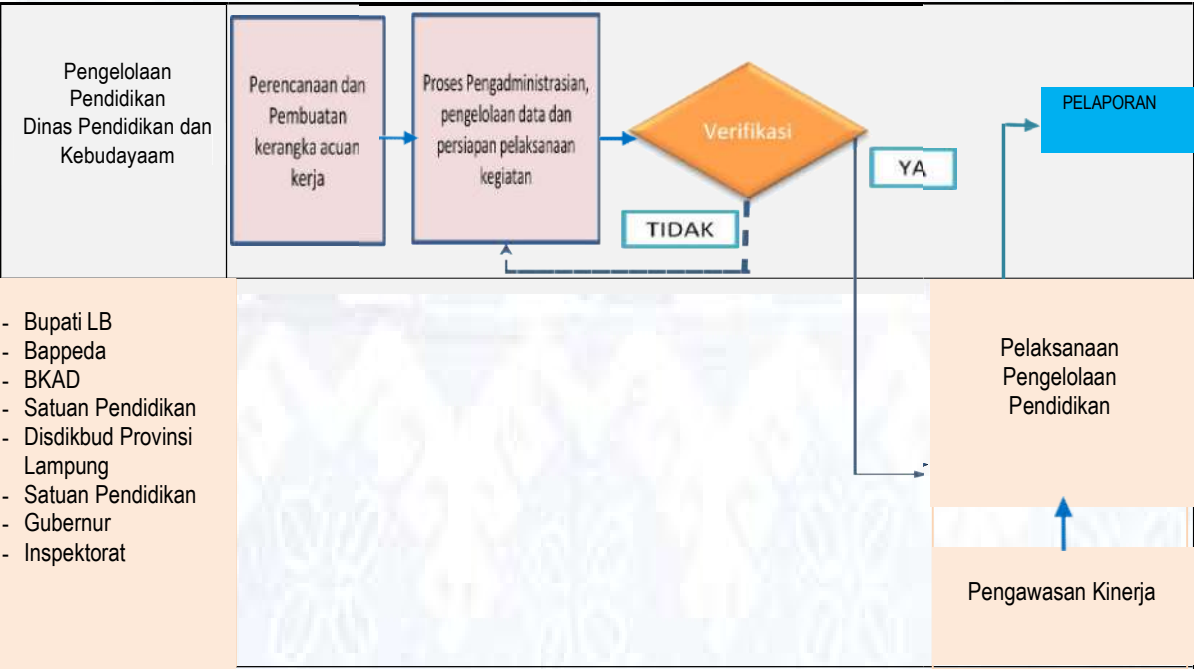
Pengelolaan Pendidikan Dinas Pendidikan dan Kebudayaam

Perencanaan dan Pembuatan kerangka acuan kerja

Proses Pengadministrasian, pengelolaan data dan persiapan pelaksanaan kegiatan

Verifikasi

TIDAK

YA

PELAPORAN

- Bupati LB
- Bappeda
- BKAD
- Satuan Pendidikan
- Disdikbud Provinsi Lampung
- Satuan Pendidikan
- Gubernur
- Inspektorat

Pelaksanaan Pengelolaan Pendidikan

Pengawasan Kinerja